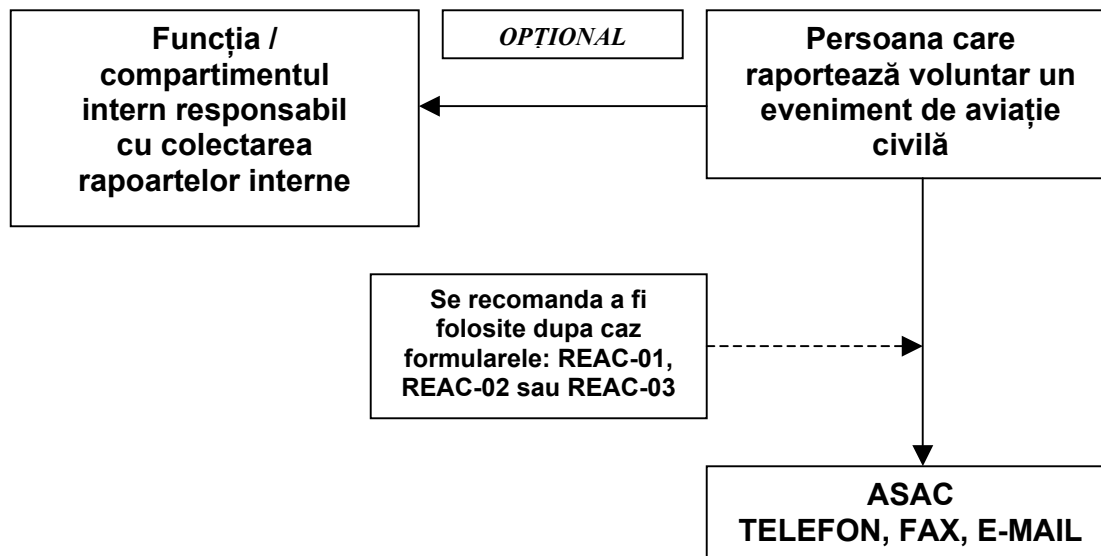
Funcția / compartimentul intern responsabil cu colectarea rapoartelor interne

OPȚIONAL

Persoana care raportează voluntar un eveniment de aviație civilă

Se recomanda a fi folosite dupa caz formularele: REAC-01, REAC-02 sau REAC-03

ASAC
TELEFON, FAX, E-MAIL